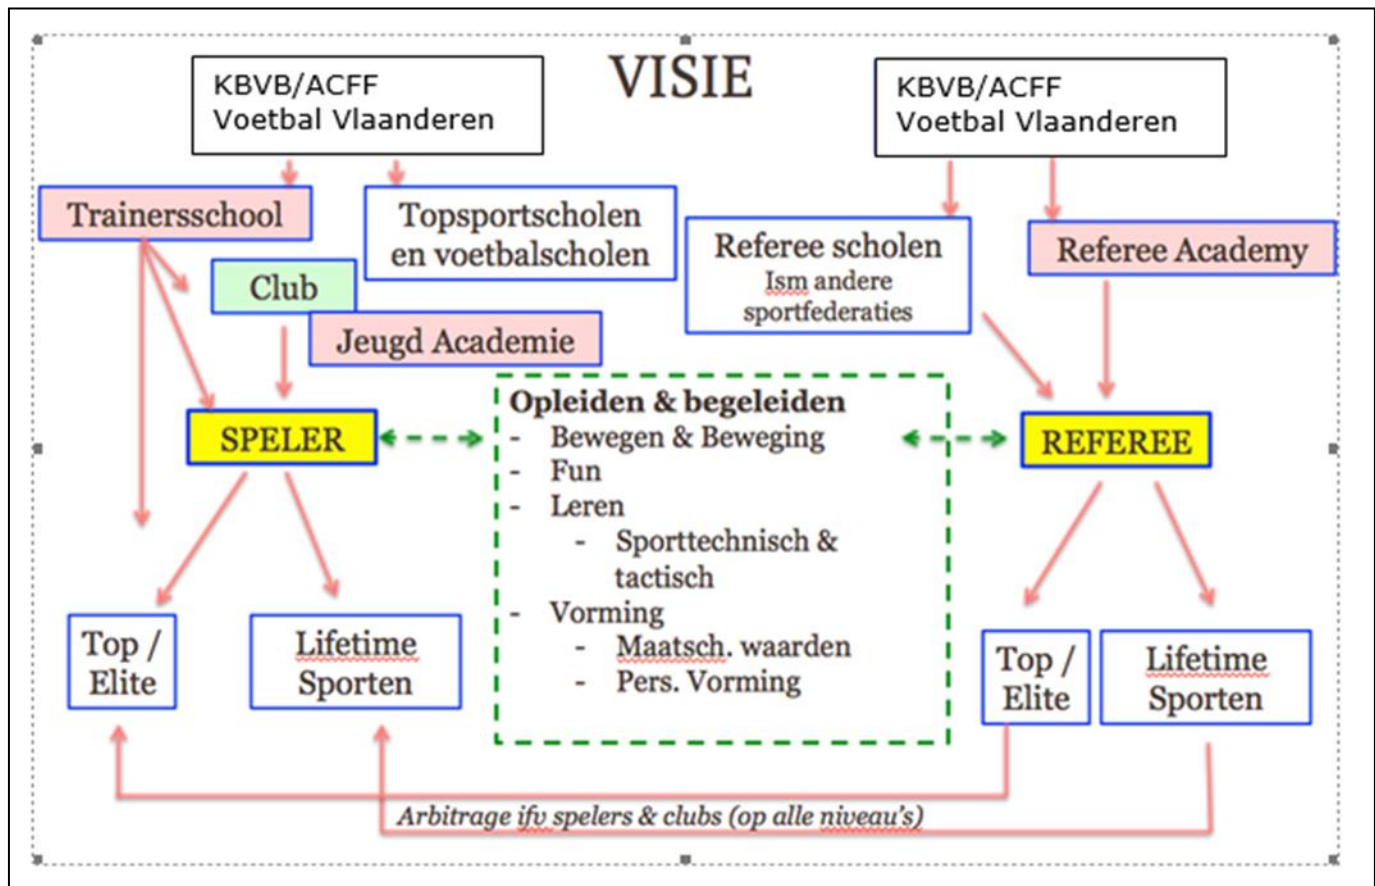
VISIE

KBVB/ACFF
Voetbal Vlaanderen

KBVB/ACFF
Voetbal Vlaanderen

Trainersschool

Topsportscholen en voetbalscholen

Referee scholen
Ism andere sportfederaties

Referee Academy

Club

Jeugd Academie

SPELER

Opleiden & begeleiden
- Bewegen & Beweging
- Fun
- Leren
  - Sporttechnisch & tactisch
- Vorming
  - Maatsch. waarden
  - Pers. Vorming

REFEREE

Top / Elite

Lifetime Sporten

Top / Elite

Lifetime Sporten

Arbitrage ifv spelers & clubs (op alle niveau's)